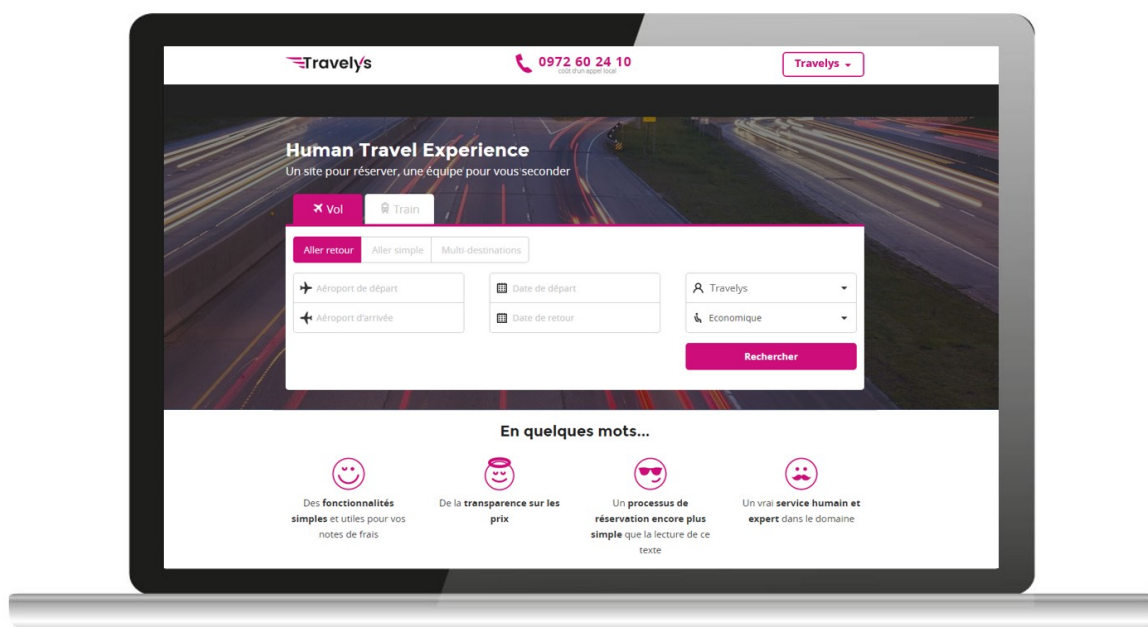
Travelys

0972 60 24 10
coût d'un appel local

Travelys

Human Travel Experience
Un site pour réserver, une équipe pour vous seconder

Vol
Train

Aller retour
Aller simple
Multi-destinations

Aéroport de départ
Aéroport d'arrivée
Date de départ
Date de retour
Travelys
Economique
Rechercher

En quelques mots...

Des fonctionnalités simples et utiles pour vos notes de frais

De la transparence sur les prix

Un processus de réservation encore plus simple que la lecture de ce texte

Un vrai service humain et expert dans le domaine